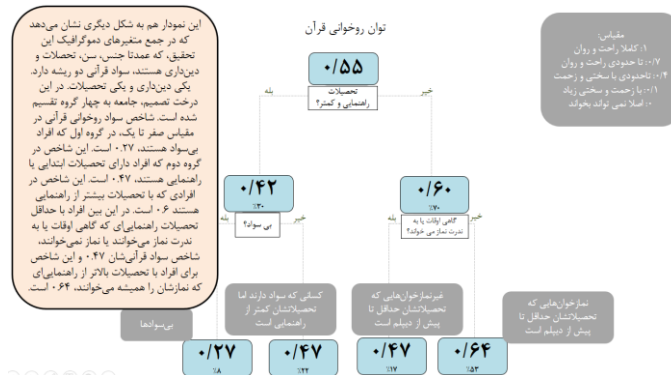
این نمودار هم به شکل دیگری نشان می‌دهد که در جمع متغیرهای دموگرافیک این تحقیق، که عمدتا جنس، سن، تحصلات و دین‌داری هستند، سواد قرآنی دو ریشه دارد. یکی دین‌داری و یکی تحصیلات. در این درخت تصمیم، جامعه به چهار گروه تقسیم شده است. شاخص سواد روخوانی قرآنی در مقیاس صفر تا یک، در گروه اول که افراد بی‌سواد هستند، ۰.۲۷ است. این شاخص در گروه دوم که افراد دارای تحصیلات ابتدایی یا راهنمایی هستند، ۰.۴۷ است. این شاخص در افرادی که با تحصیلات بیشتر از راهنمایی هستند ۰.۶ است. در این بین افراد با حداقل تحصیلات راهنمایی‌ای که گاهی اوقات یا به ندرت نماز می‌خوانند یا نماز نمی‌خوانند، شاخص سواد قرآنی‌شان ۰.۴۷ و این شاخص برای افراد با تحصیلات بالاتر از راهنمایی‌ای که نمازشان را همیشه می‌خوانند، ۰.۶۴ است.

توان روخوانی قرآن

مقیاس:
۱: کاملا راحت و روان
۰/۷: تا حدودی راحت و روان
۰/۴: تاحدودی با سختی و زحمت
۰/۱: با زحمت و سختی زیاد
۰: اصلا نمی تواند بخواند

۰/۵۵
تحصیلات
راهنمایی و کمتر؟
بله
خیر

۰/۴۲
٪۳۰
بی سواد؟
بله
خیر

۰/۶۰
٪۷۰
گاهی اوقات یا به ندرت نماز می خوانند؟
بله
خیر

بی‌سوادها

کسانی که سواد دارند اما تحصیلاتشان کمتر از راهنمایی است

غیرنمازخوان‌هایی که تحصیلاتشان حداقل تا پیش از دیپلم است

نمازخوان‌هایی که تحصیلاتشان حداقل تا پیش از دیپلم است

۰/۲۷
٪۸

۰/۴۷
٪۲۲

۰/۴۷
٪۱۷

۰/۶۴
٪۵۳